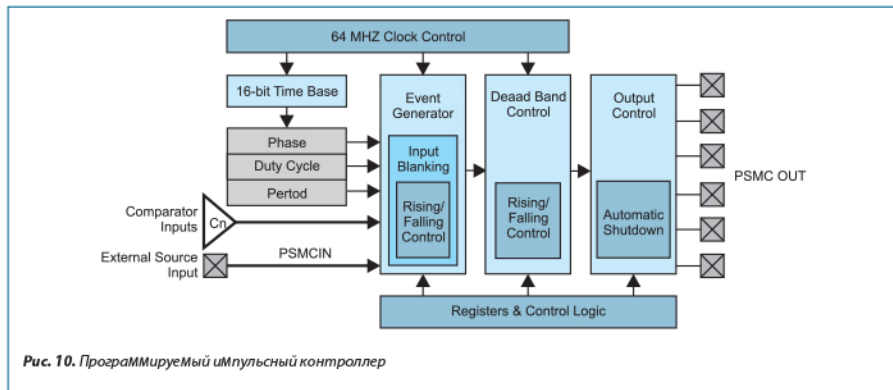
64 MHZ Clock Control

16-bit Time Base

Phase

Duty Cycle

Pertod

Comparator Inputs

Cn

External Source Input

PSMCIN

Event Generator

Input Blanking

Rising/ Falling Control

Deaad Band Control

Rising/ Falling Control

Output Control

Automatic Shutdown

PSMC OUT

Registers & Control Logic

Рис. 10. Программируемый импульсный контроллер